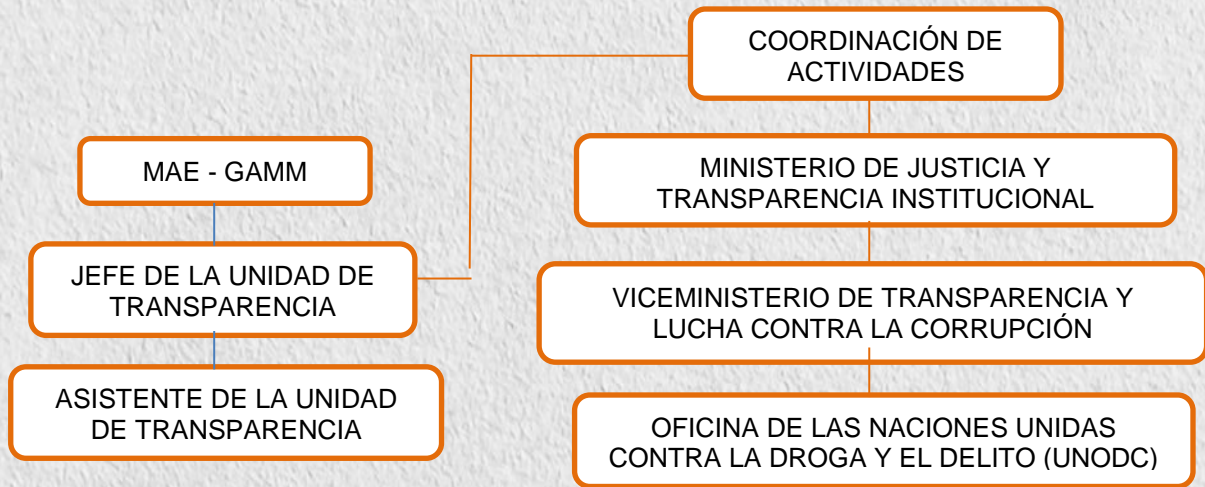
MAE - GAMM

JEFE DE LA UNIDAD DE TRANSPARENCIA

ASISTENTE DE LA UNIDAD DE TRANSPARENCIA

COORDINACIÓN DE ACTIVIDADES

MINISTERIO DE JUSTICIA Y TRANSPARENCIA INSTITUCIONAL

VICEMINISTERIO DE TRANSPARENCIA Y LUCHA CONTRA LA CORRUPCIÓN

OFICINA DE LAS NACIONES UNIDAS CONTRA LA DROGA Y EL DELITO (UNODC)